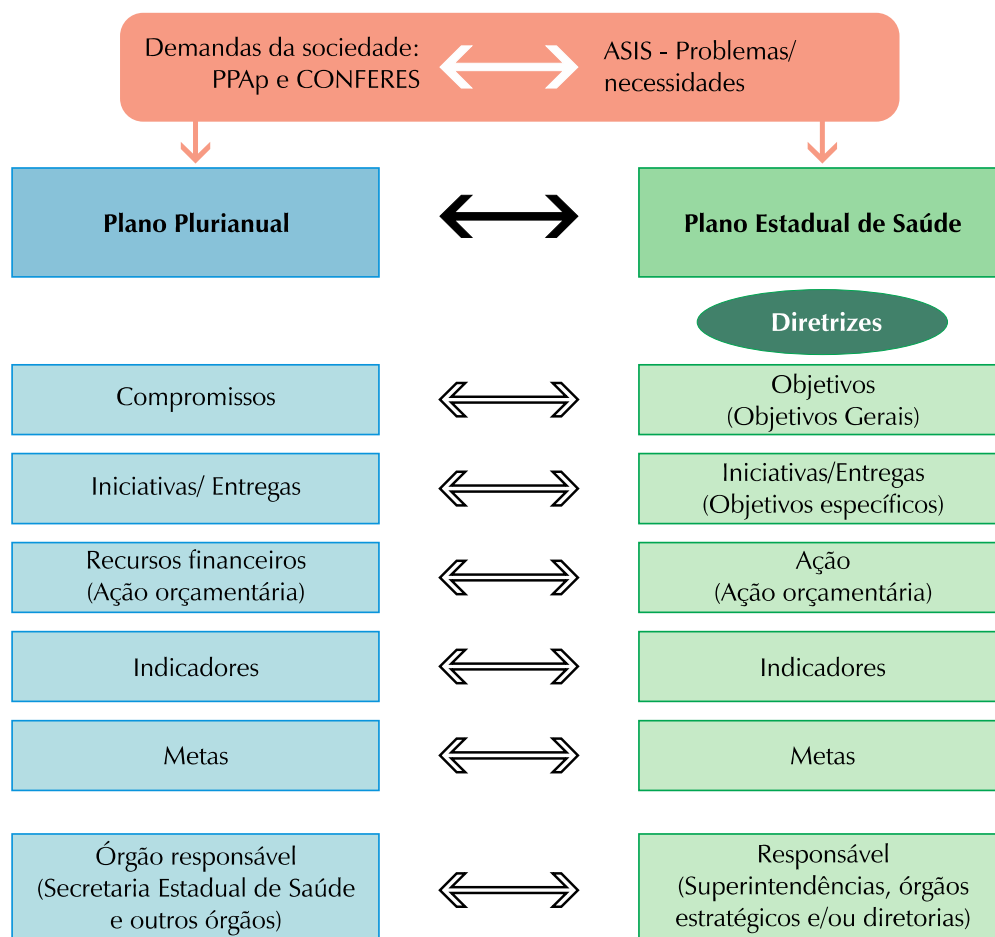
Demandas da sociedade: PPAp e CONFERES

ASIS - Problemas/ necessidades

Plano Plurianual

Plano Estadual de Saúde

Diretrizes

Compromissos

Objetivos (Objetivos Gerais)

Iniciativas/ Entregas

Iniciativas/Entregas (Objetivos específicos)

Recursos financeiros (Ação orçamentária)

Ação (Ação orçamentária)

Indicadores

Indicadores

Metas

Metas

Órgão responsável (Secretaria Estadual de Saúde e outros órgãos)

Responsável (Superintendências, órgãos estratégicos e/ou diretorias)